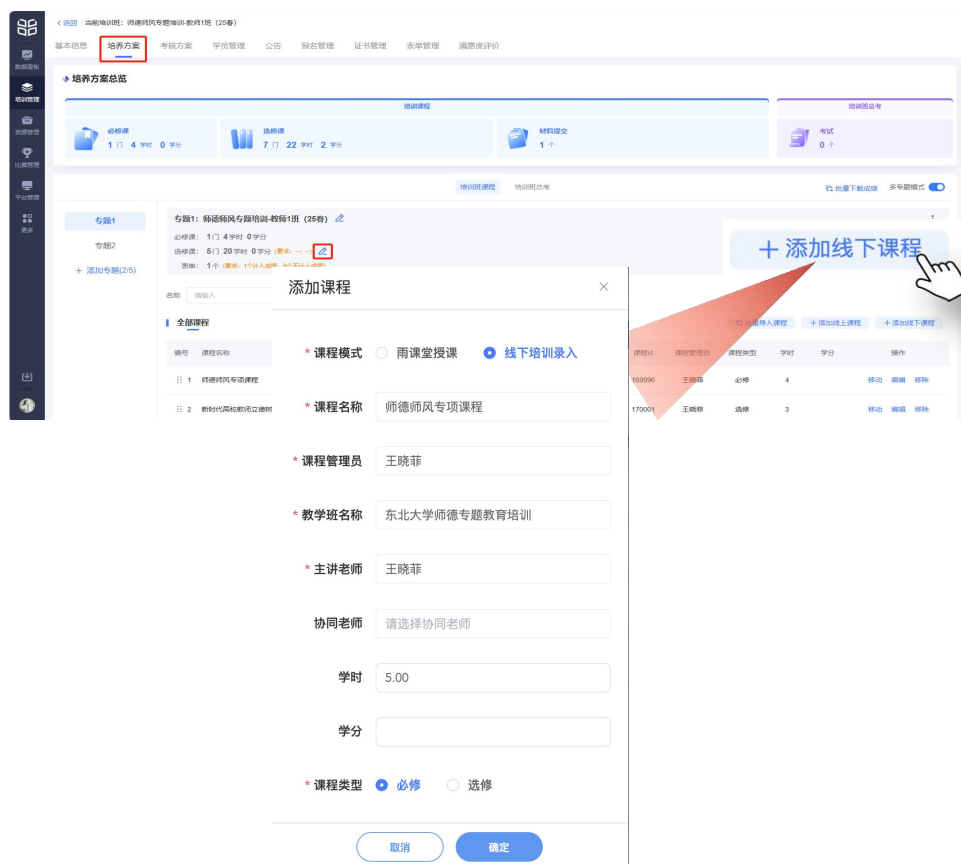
< 返回 | 当前培训班：师德师风专题培训-教师1班（25春）

数据看板
培训管理
资源管理
比赛管理
平台管理
更多

基本信息 培养方案 考核方案 学员管理 公告 报名管理 证书管理 表单管理 满意度评价

培养方案总览

培训课程

培训班总考

必修课
1 门 4 学时 0 学分

选修课
7 门 22 学时 2 学分

材料提交
1 个

考试
0 个

培训班课程 培训班总考

批量下载成绩 多专题模式

专题1
专题2
+ 添加专题(2/5)

专题1：师德师风专题培训-教师1班（25春）
必修课： 1 门 4 学时 0 学分
选修课： 5 门 20 学时 0 学分（要求：
表单： 1 个（要求：1个计入成绩，0个不计入成绩）

名称 请输入

全部课程

编号 课程名称
1 师德师风专项课程
2 新时代高校教师立德树

+ 添加线下课程

批量导入课程 + 添加线上课程 + 添加线下课程

课程id 课程管理员 课程类型 学时 学分 操作
169996 王晓菲 必修 4 移动 编辑 移除
170001 王晓菲 选修 3 移动 编辑 移除

添加课程

* 课程模式 雨课堂授课 线下培训录入

* 课程名称 师德师风专项课程

* 课程管理员 王晓菲

* 教学班名称 东北大学师德专题教育培训

* 主讲老师 王晓菲

协同老师 请选择协同老师

学时 5.00

学分

* 课程类型 必修 选修

取消 确定